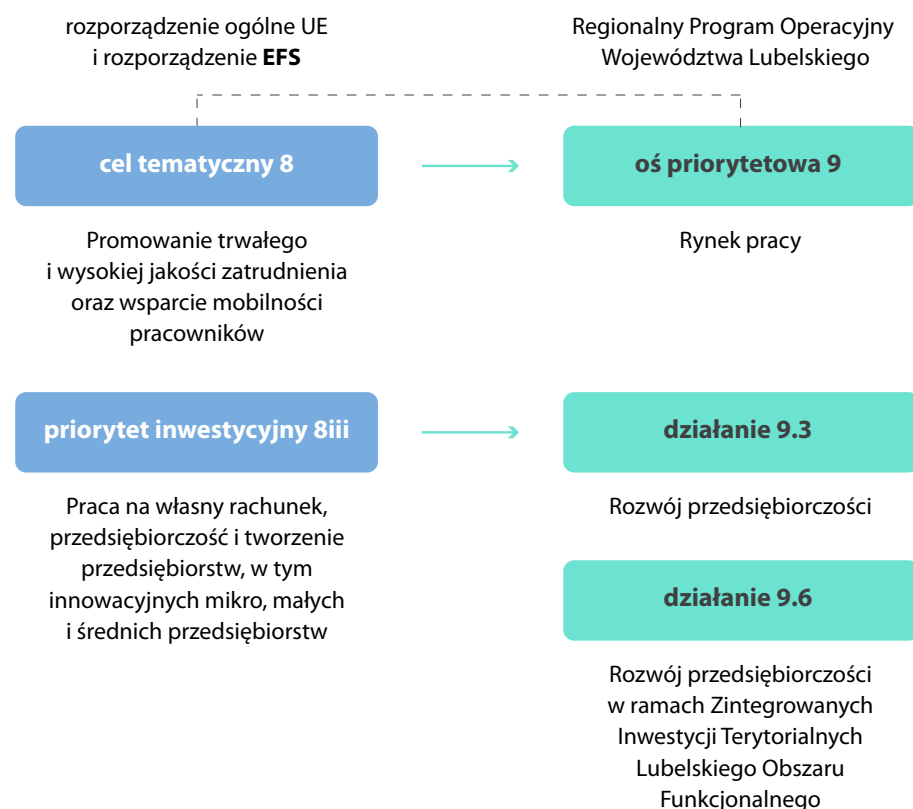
rozporządzenie ogólne UE i rozporządzenie **EFS**

Regionalny Program Operacyjny Województwa Lubelskiego

**cel tematyczny 8**

**oś priorytetowa 9**

Promowanie trwałego i wysokiej jakości zatrudnienia oraz wsparcie mobilności pracowników

Rynek pracy

**priorytet inwestycyjny 8iii**

**działanie 9.3**

Praca na własny rachunek, przedsiębiorczość i tworzenie przedsiębiorstw, w tym innowacyjnych mikro, małych i średnich przedsiębiorstw

Rozwój przedsiębiorczości

**działanie 9.6**

Rozwój przedsiębiorczości w ramach Zintegrowanych Inwestycji Terytorialnych Lubelskiego Obszaru Funkcjonalnego